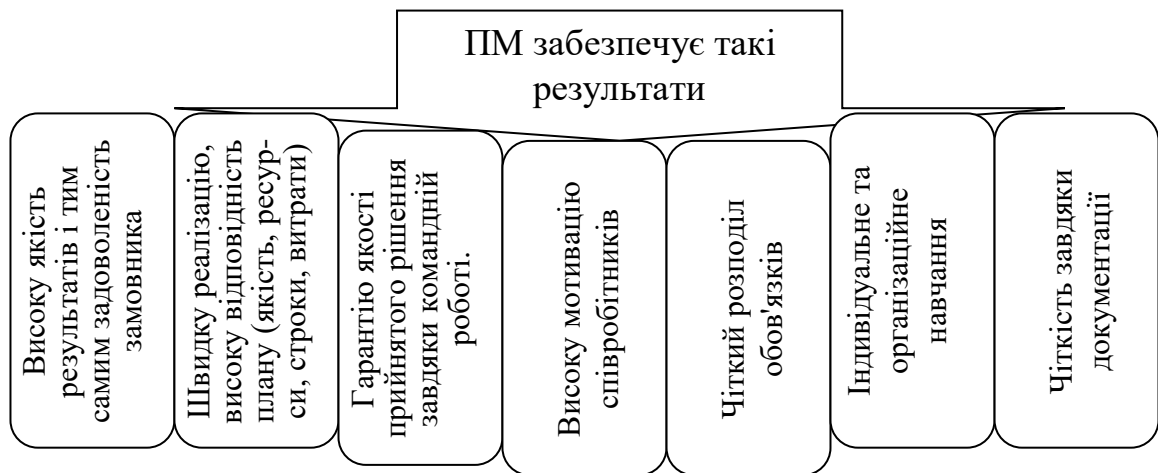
ПМ забезпечує такі результати

Високу якість результатів і тим самим задоволеність замовника

Швидку реалізацію, високу відповідність плану (якість, ресурси, строки, витрати)

Гарантію якості прийнятого рішення завдяки командній роботі.

Високу мотивацію співробітників

Чіткий розподіл обов'язків

Індивідуальне та організаційне навчання

Чіткість завдяки документації